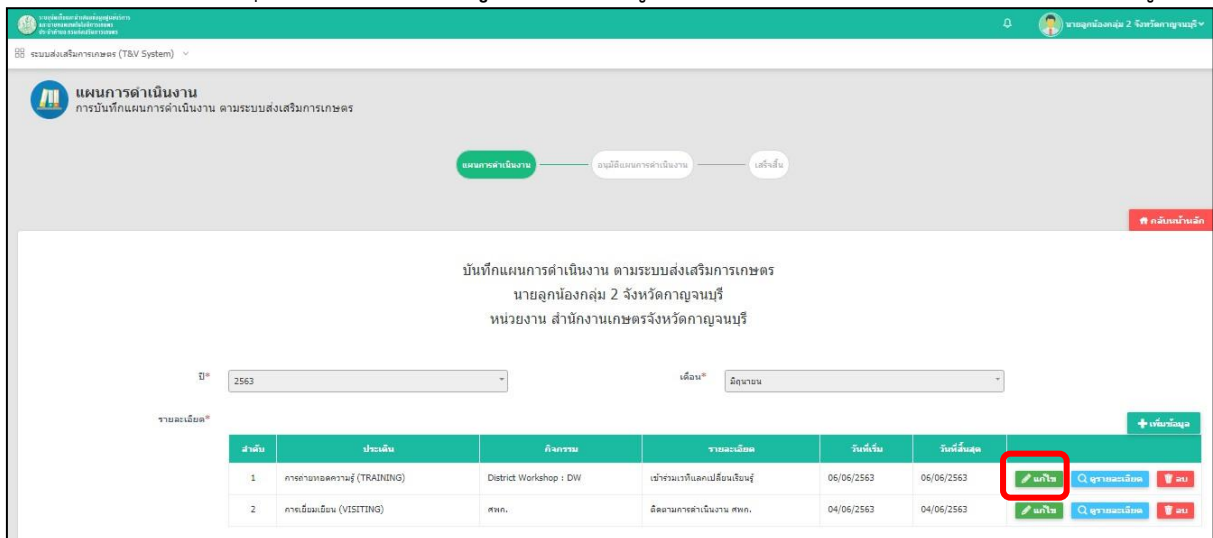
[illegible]

นายลูกน้องกลุ่ม 2 จังหวัดกาญจนบุรี

ระบบส่งเสริมการเกษตร (T&V System)

แผนการดำเนินงาน
การบันทึกแผนการดำเนินงาน ตามระบบส่งเสริมการเกษตร

แผนการดำเนินงาน — อนุมัติแผนการดำเนินงาน — เสร็จสิ้น

กลับหน้าหลัก

บันทึกแผนการดำเนินงาน ตามระบบส่งเสริมการเกษตร
นายลูกน้องกลุ่ม 2 จังหวัดกาญจนบุรี
หน่วยงาน สำนักงานเกษตรจังหวัดกาญจนบุรี

ปี* 2563

เดือน* มิถุนายน

รายละเอียด*

เพิ่มข้อมูล

| ลำดับ | ประเด็น | กิจกรรม | รายละเอียด | วันที่เริ่ม | วันที่สิ้นสุด | |
|---|---|---|---|---|---|---|
| 1 | การถ่ายทอดความรู้ (TRAINING) | District Workshop : DW | เข้าร่วมเวทีแลกเปลี่ยนเรียนรู้ | 06/06/2563 | 06/06/2563 | แก้ไข ดูรายละเอียด ลบ |
| 2 | การเยี่ยมเยียน (VISITING) | ศพก. | ติดตามการดำเนินงาน ศพก. | 04/06/2563 | 04/06/2563 | แก้ไข ดูรายละเอียด ลบ |